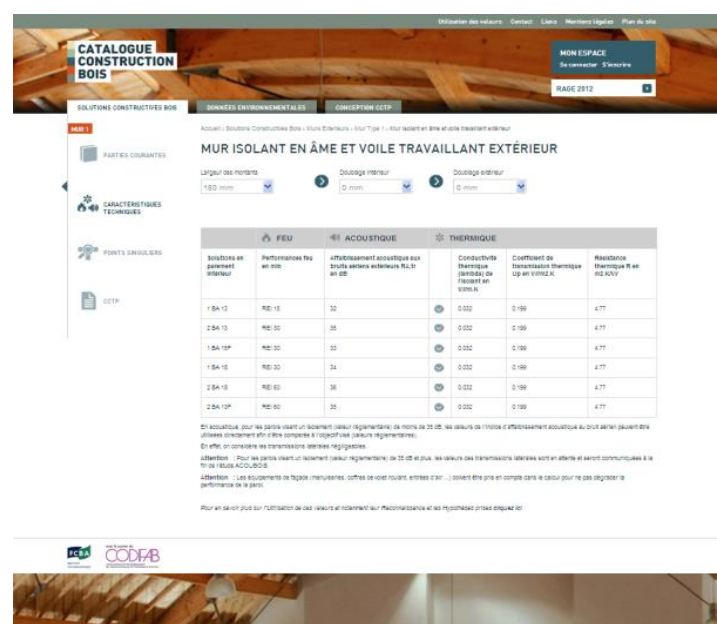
Utilisation des valeurs Contact Liens Mentions légales Plan du site

CATALOGUE CONSTRUCTION BOIS

MON ESPACE
Se connecter S'inscrire

RAGE 2012

SOLUTIONS CONSTRUCTIVES BOIS DONNÉES ENVIRONNEMENTALES CONCEPTION CCTP

MUR 1

PARTIES COURANTES

CARACTÉRISTIQUES TECHNIQUES

POINTS SINGULIERS

CCTP

Accueil › Solutions Constructives Bois › Murs Extérieurs › Mur Type 1 › Mur isolant en âme et voile travaillant extérieur

MUR ISOLANT EN ÂME ET VOILE TRAVAILLANT EXTÉRIEUR

Largeur des montants
160 mm

Doublage intérieur
0 mm

Doublage extérieur
0 mm

| | FEU | ACOUSTIQUE | | THERMIQUE | | |
|---|---|---|---|---|---|---|
| Solutions en parement intérieur | Performances feu en min | Affaiblissement acoustique aux bruits aériens extérieurs RA,tr en dB | | Conductivité thermique (lambda) de l'isolant en W/m.K | Coefficient de transmission thermique Up en W/m2.K | Résistance thermique R en m2.K/W |
| 1 BA 13 | REI 15 | 32 | | 0.032 | 0.199 | 4.77 |
| 2 BA 13 | REI 30 | 35 | | 0.032 | 0.199 | 4.77 |
| 1 BA 13F | REI 30 | 33 | | 0.032 | 0.199 | 4.77 |
| 1 BA 18 | REI 30 | 34 | | 0.032 | 0.199 | 4.77 |
| 2 BA 18 | REI 60 | 36 | | 0.032 | 0.199 | 4.77 |
| 2 BA 13F | REI 60 | 35 | | 0.032 | 0.199 | 4.77 |

En acoustique, pour les parois visant un isolement (valeur réglementaire) de moins de 35 dB, les valeurs de l'indice d'affaiblissement acoustique au bruit aérien peuvent être utilisées directement afin d'être comparée à l'objectif visé (valeurs réglementaires).

En effet, on considère les transmissions latérales négligeables.

Attention : Pour les parois visant un isolement (valeur réglementaire) de 35 dB et plus, les valeurs des transmissions latérales sont en attente et seront communiquées à la fin de l'étude ACOUBOIS.

Attention : Les équipements de façade (menuiseries, coffres de volet roulant, entrées d'air ...) doivent être pris en compte dans le calcul pour ne pas dégrader la performance de la paroi.

Pour en savoir plus sur l'utilisation des valeurs et notamment leur Reconnaissance et les Hypothèses prises cliquez ici

FCBA

CODIFAB